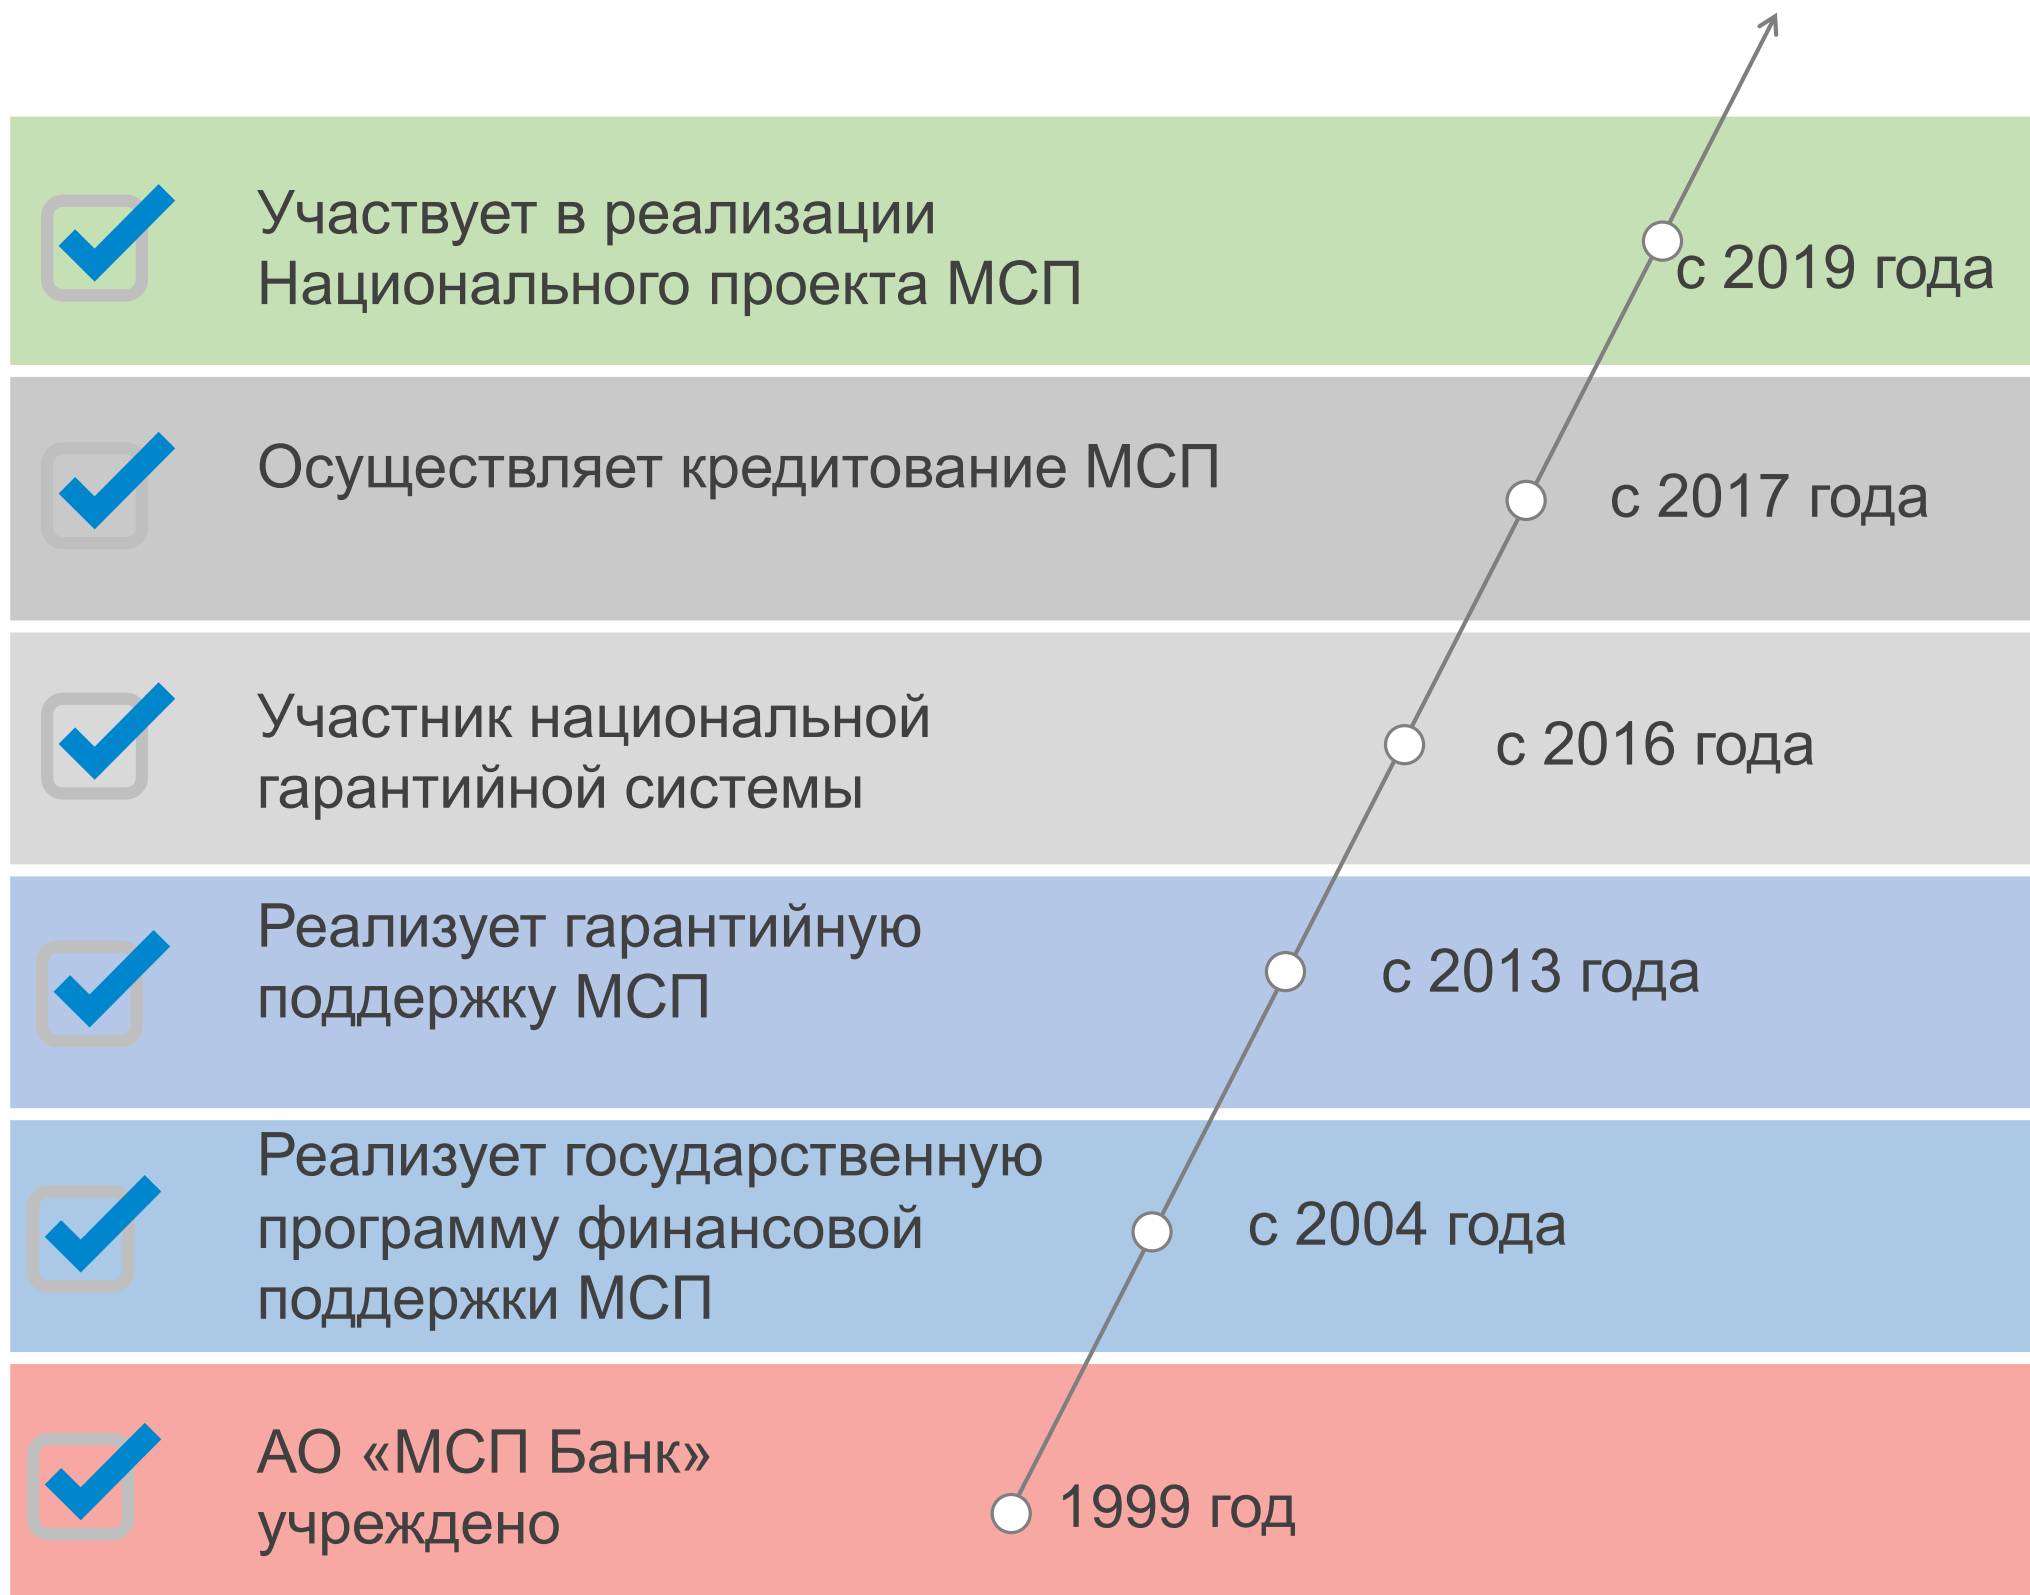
Участвует в реализации Национального проекта МСП

с 2019 года

Осуществляет кредитование МСП

с 2017 года

Участник национальной гарантийной системы

с 2016 года

Реализует гарантийную поддержку МСП

с 2013 года

Реализует государственную программу финансовой поддержки МСП

с 2004 года

АО «МСП Банк» учреждено

1999 год